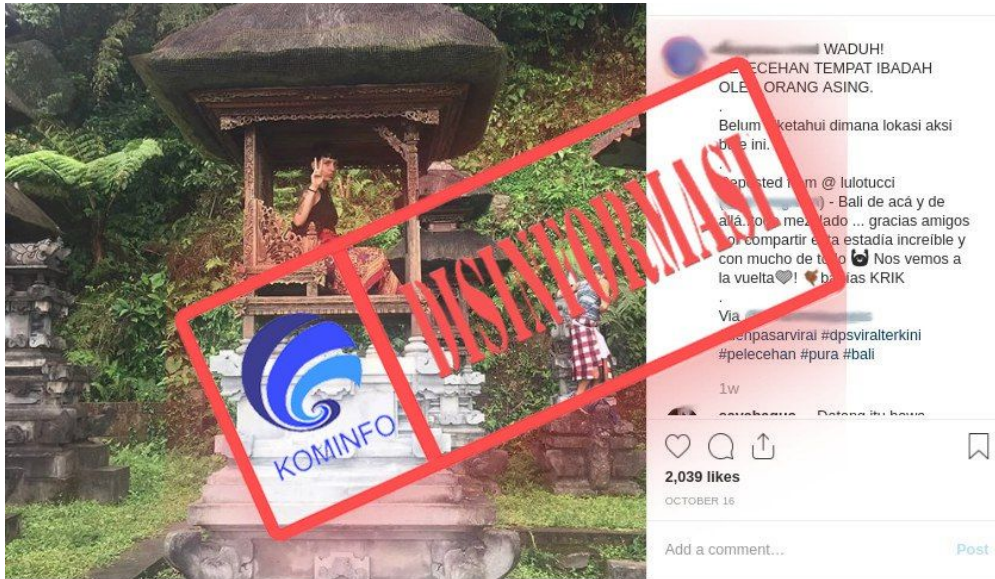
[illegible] WADUH!
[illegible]ECEHAN TEMPAT IBADAH OLE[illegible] ORANG ASING.
.
Belum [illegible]ketahui dimana lokasi aksi b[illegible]e ini.
.
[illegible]eposted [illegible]m @ lulotucci ([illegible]) - Bali de acá y de allá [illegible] mezclado ... gracias amigos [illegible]or compartir e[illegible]a estadía increíble y con mucho de t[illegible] Nos vemos a la vuelta! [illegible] ba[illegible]ias KRIK
.
Via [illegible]
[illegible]npasarviral #dpsviralterkini #pelecehan #pura #bali

1w

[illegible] Datang itu bawa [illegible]

DISINFORMASI

KOMINFO

2,039 likes
OCTOBER 16

Add a comment...
Post